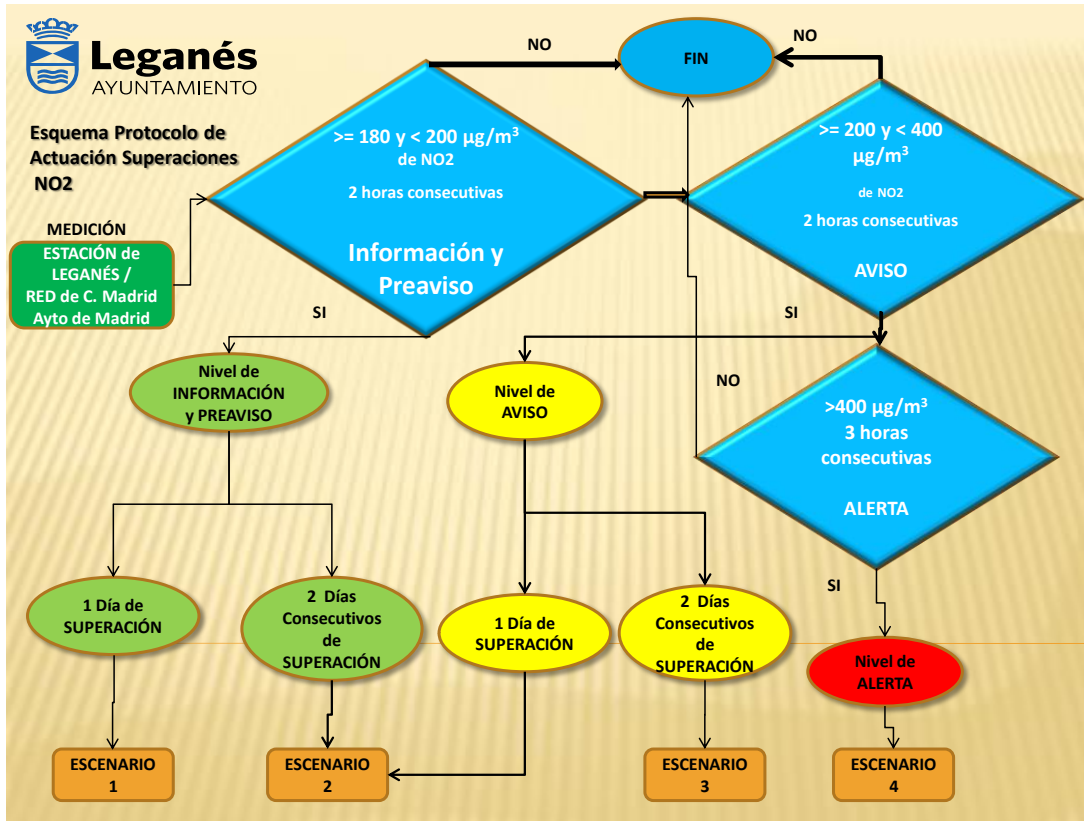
Leganés
AYUNTAMIENTO

Esquema Protocolo de Actuación Superaciones NO2

MEDICIÓN

ESTACIÓN de LEGANÉS / RED de C. Madrid Ayto de Madrid

NO

FIN

NO

>= 180 y < 200 µg/m$^3$
de NO2
2 horas consecutivas
Información y Preaviso

>= 200 y < 400 µg/m$^3$
de NO2
2 horas consecutivas
AVISO

SI

SI

NO

Nivel de INFORMACIÓN y PREAVISO

Nivel de AVISO

>400 µg/m$^3$
3 horas consecutivas
ALERTA

SI

1 Día de SUPERACIÓN

2 Días Consecutivos de SUPERACIÓN

1 Día de SUPERACIÓN

2 Días Consecutivos de SUPERACIÓN

Nivel de ALERTA

ESCENARIO 1

ESCENARIO 2

ESCENARIO 3

ESCENARIO 4